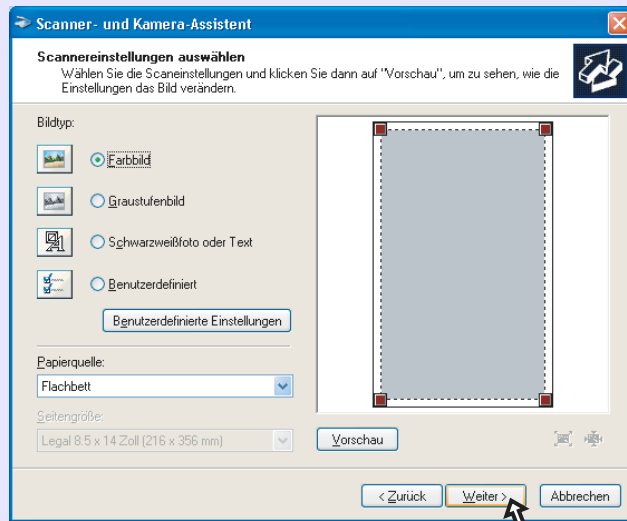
Scanner- und Kamera-Assistent

Scannereinstellungen auswählen
Wählen Sie die Scaneinstellungen und klicken Sie dann auf "Vorschau", um zu sehen, wie die Einstellungen das Bild verändern.

Bildtyp:

Farbbild

Graustufenbild

Schwarzweißfoto oder Text

Benutzerdefiniert

Benutzerdefinierte Einstellungen

Papierquelle:
Flachbett

Seitengröße:
Legal 8.5 x 14 Zoll (216 x 356 mm)

Vorschau

< Zurück
Weiter >
Abbrechen